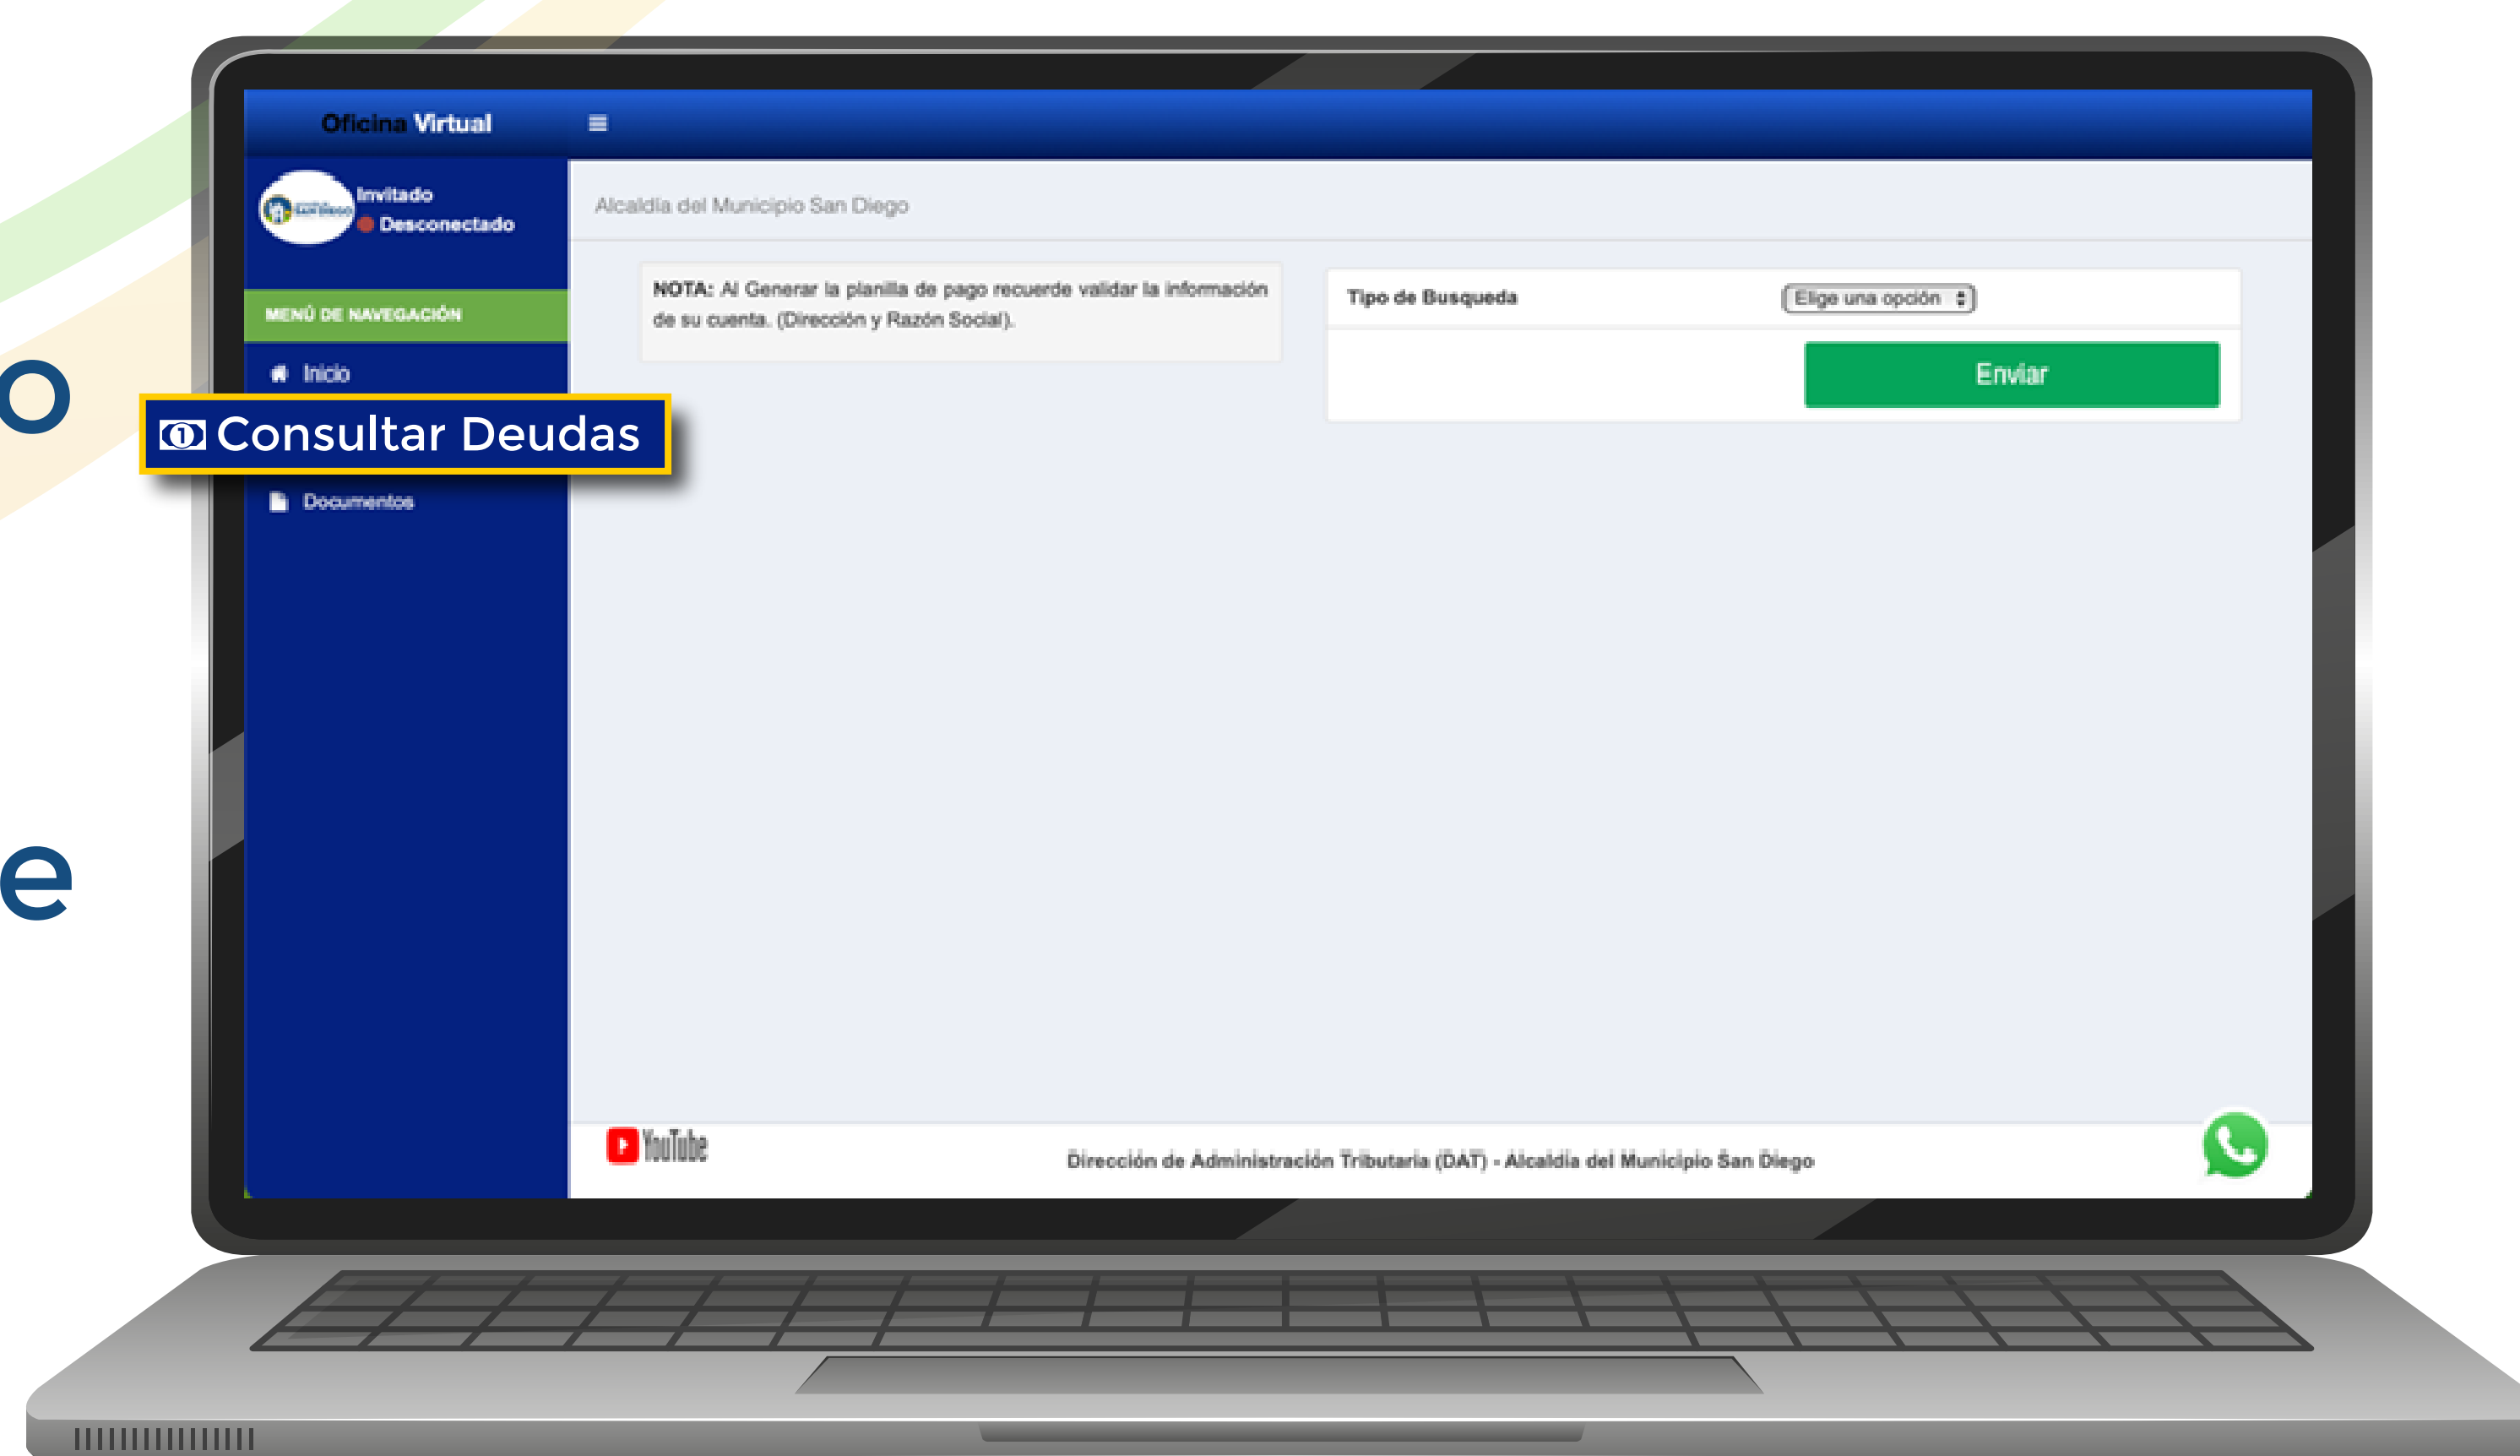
o

e

Oficina Virtual

Invitado
Desconectado

MENÚ DE NAVEGACIÓN

Inicio

Consultar Deudas

Documentos

Alcaldía del Municipio San Diego

NOTA: Al Generar la planilla de pago recuerde validar la información de su cuenta. (Dirección y Razón Social).

Tipo de Busqueda

Elige una opción

Enviar

YouTube

Dirección de Administración Tributaria (DAT) - Alcaldía del Municipio San Diego